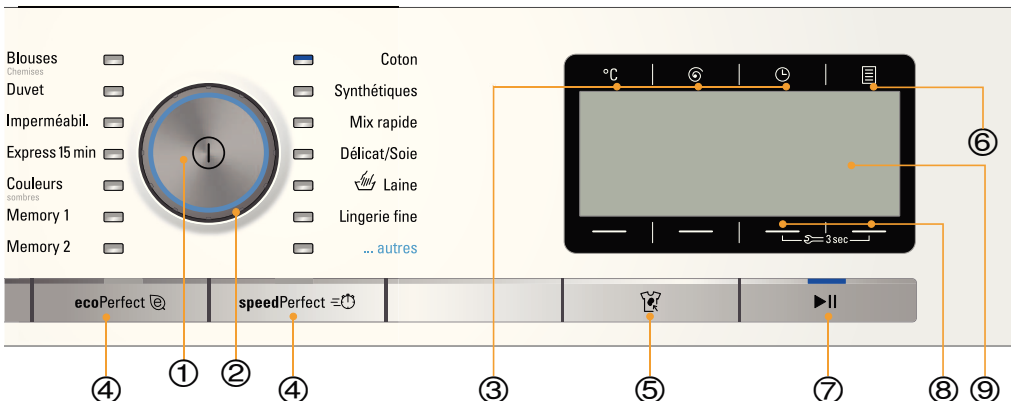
Blouses
Chemises
Duvet
Imperméabil.
Express 15 min
Couleurs
sombres
Memory 1
Memory 2

Coton
Synthétiques
Mix rapide
Délicat/Soie
Laine
Lingerie fine
... autres

°C

3 sec

ecoPerfect
speedPerfect
▶II

⑥
①
②
③
④
④
⑤
⑦
⑧
⑨